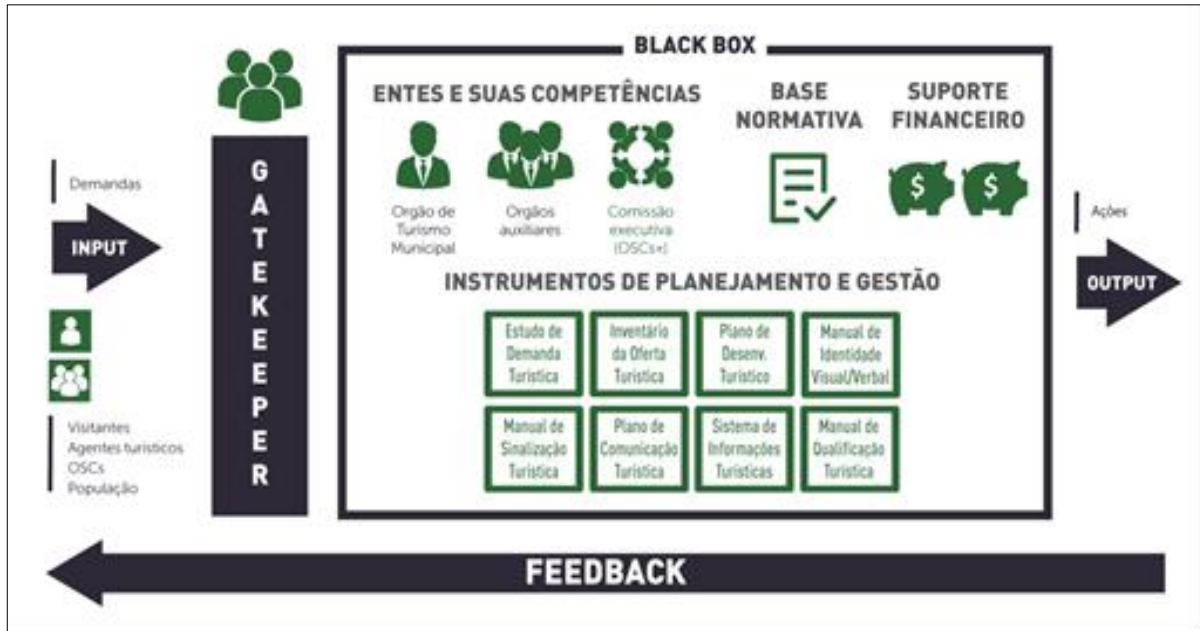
BLACK BOX

Demandas

INPUT

Visitantes
Agentes turisticos
OSCs
População

GATEKEEPER

ENTES E SUAS COMPETÊNCIAS

Orgão de Turismo Municipal

Orgãos auxiliares

Comissão executiva (OSCs+)

BASE NORMATIVA

SUPORTE FINANCEIRO

$ $

INSTRUMENTOS DE PLANEJAMENTO E GESTÃO

| Estudo de Demanda Turística | Inventário da Oferta Turística | Plano de Desenv. Turístico | Manual de Identidade Visual/Verbal |
|---|---|---|---|
| Manual de Sinalização Turística | Plano de Comunicação Turística | Sistema de Informações Turísticas | Manual de Qualificação Turística |

Ações

OUTPUT

FEEDBACK